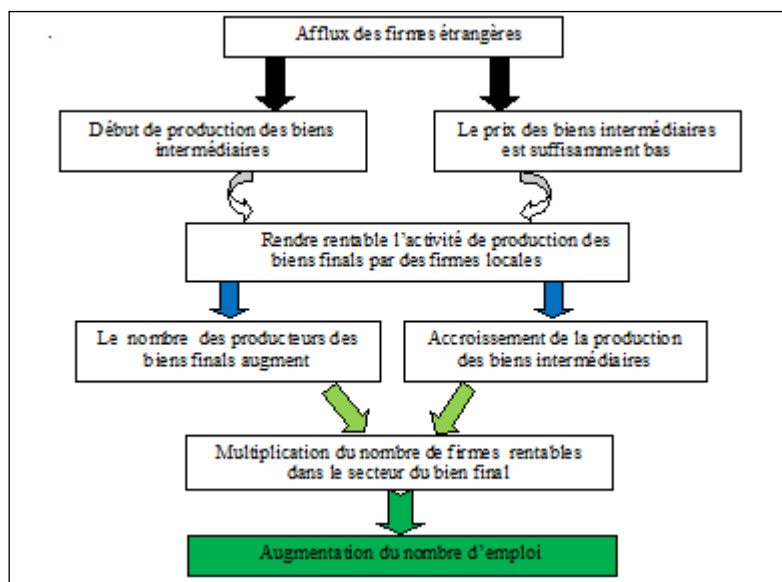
Afflux des firmes étrangères

Début de production des biens intermédiaires

Le prix des biens intermédiaires est suffisamment bas

Rendre rentable l'activité de production des biens finals par des firmes locales

Le nombre des producteurs des biens finals augment

Accroissement de la production des biens intermédiaires

Multiplication du nombre de firmes rentables dans le secteur du bien final

Augmentation du nombre d'emploi